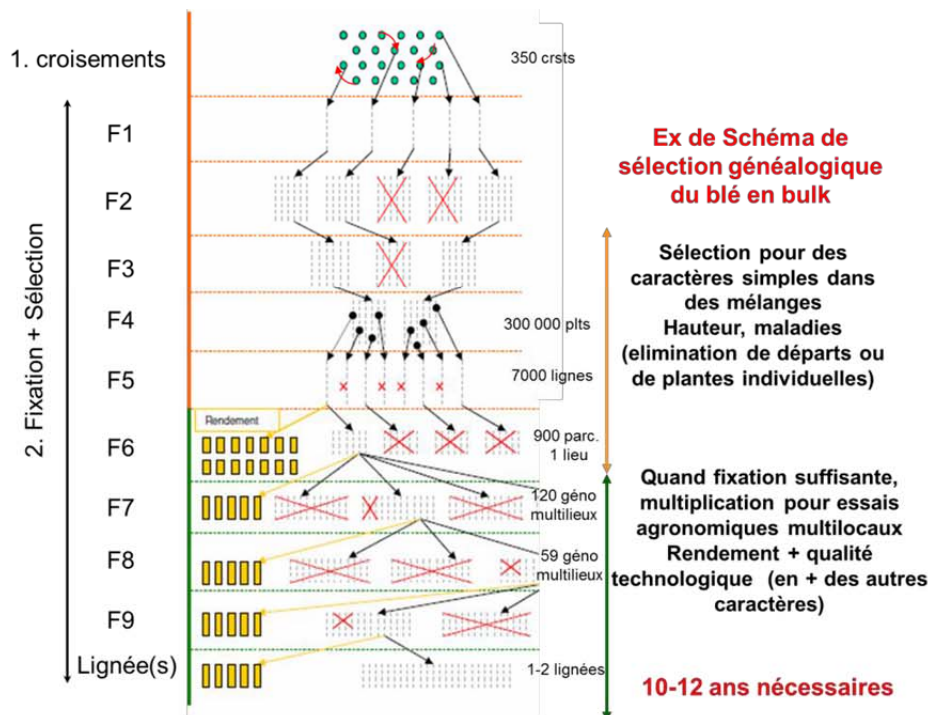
1. croisements

350 crsts

2. Fixation + Sélection

F1

F2

F3

F4

F5

F6

F7

F8

F9

Lignée(s)

Ex de Schéma de sélection généalogique du blé en bulk

Sélection pour des caractères simples dans des mélanges Hauteur, maladies (elimination de départs ou de plantes individuelles)

300 000 plts

7000 lignes

Rendement

900 parc. 1 lieu

120 géno multilieux

59 géno multilieux

1-2 lignées

Quand fixation suffisante, multiplication pour essais agronomiques multilocaux Rendement + qualité technologique (en + des autres caractères)

10-12 ans nécessaires